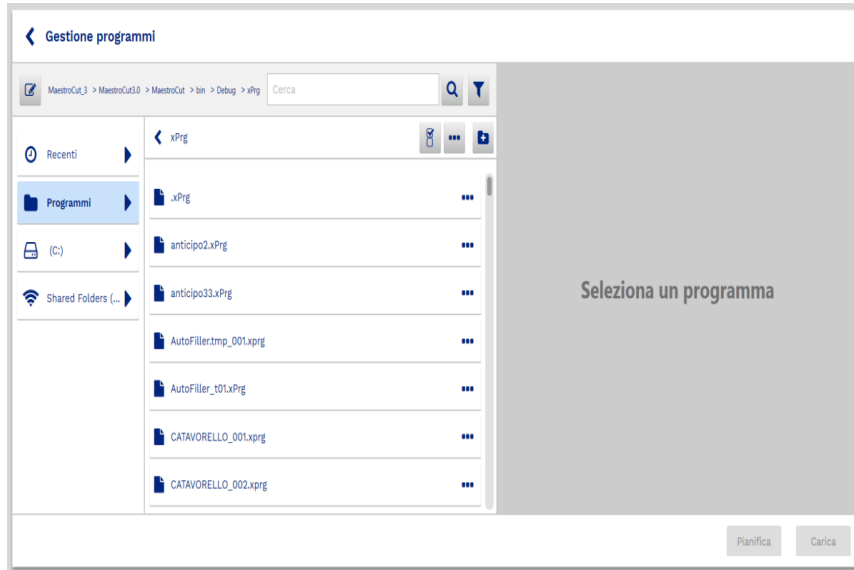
Gestione programmi

MaestroCut_3 > MaestroCut3.0 > MaestroCut > bin > Debug > xPrg

Cerca

Recenti

Programmi

(C:)

Shared Folders (...

xPrg

.xPrg

anticipo2.xPrg

anticipo33.xPrg

AutoFiller.tmp_001.xprg

AutoFiller_t01.xPrg

CATAVORELLO_001.xprg

CATAVORELLO_002.xprg

Seleziona un programma

Pianifica

Carica